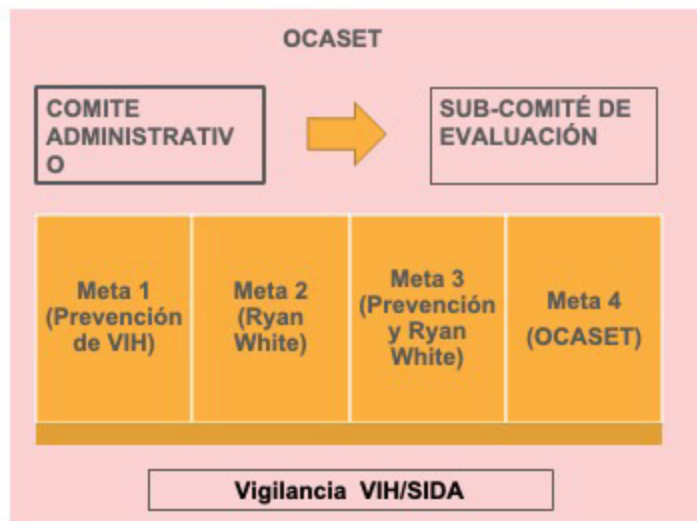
OCASET

COMITE ADMINISTRATIV O

SUB-COMITÉ DE EVALUACIÓN

| Meta 1 (Prevención de VIH) | Meta 2 (Ryan White) | Meta 3 (Prevención y Ryan White) | Meta 4 (OCASET) |
|---|---|---|---|

Vigilancia VIH/SIDA